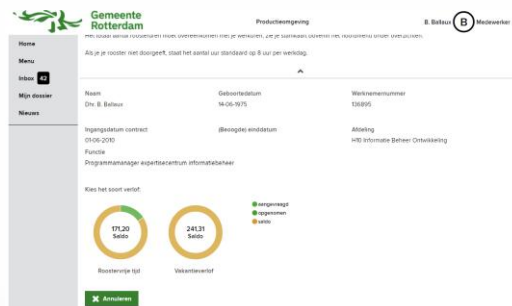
Gemeente Rotterdam

Productieomgeving

B. Ballaux B Medewerker

Home

Menu

Inbox 42

Mijn dossier

Nieuws

Het totaal aantal roosteruren moet overeenkomen met je werkuren, zie je standaard bovenin het rooster onder overzichten.

Als je je rooster niet doorgeeft, staat het aantal uur standaard op 8 uur per werkdag.

| Naam | Geboortedatum | Werknemernummer |
|---|---|---|
| Dhr. B. Ballaux | 14-06-1975 | 136895 |
| Ingangsdatum contract | (Beoogde) einddatum | Afdeling |
| 01-06-2010 | | H10 Informatie Beheer Ontwikkeling |

Functie
Programmamanager expertisecentrum informatiebeheer

Kies het soort verlof:

aangevraagd
opgenomen
saldo

171,20
Saldo

Roostervrije tijd

241,31
Saldo

Vakantieverlof

Annuleren